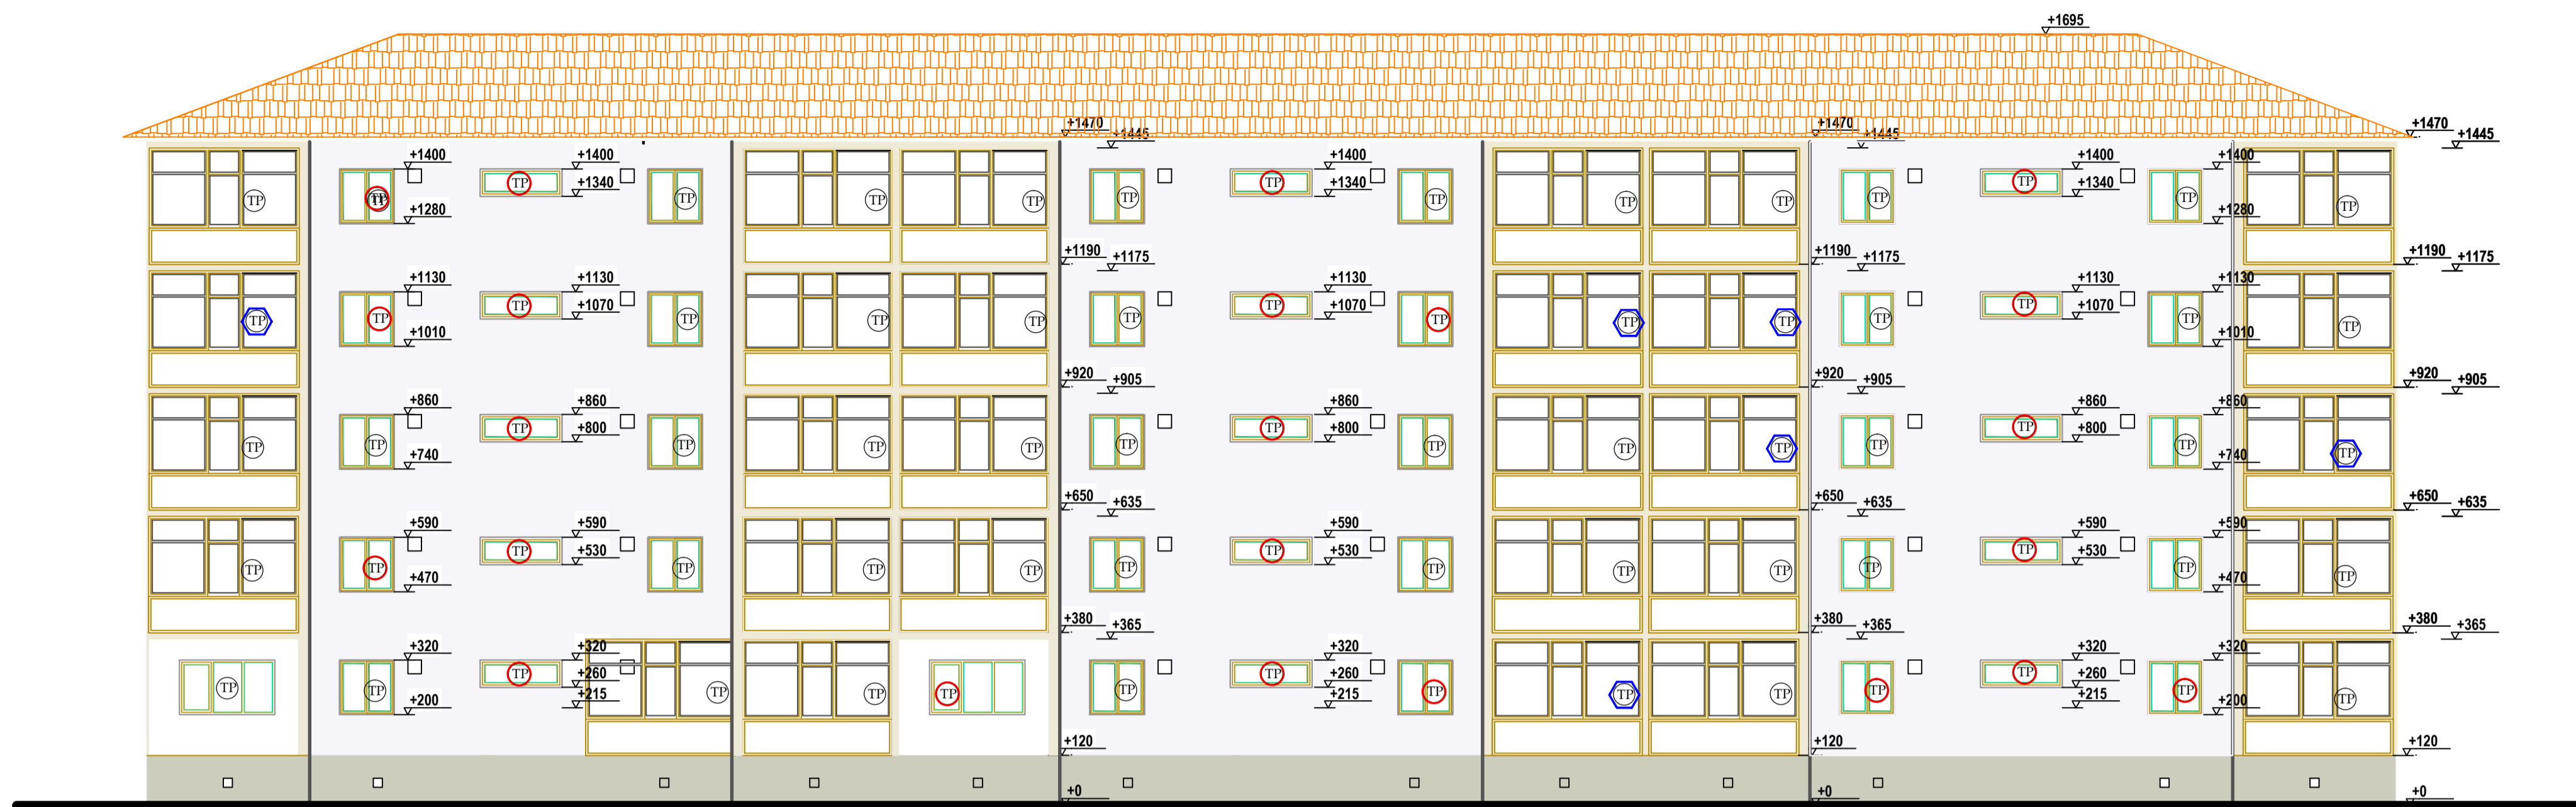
+1695
+1470 +1445
+1470 +1445
+1470 +1445
+1400 +1340 +1280
+1400 +1340
+1400 +1340
+1400 +1340
+1400 +1280
+1190 +1175
+1190 +1175
+1190 +1175
+1130 +1070 +1010
+1130 +1070
+1130 +1070
+1130 +1070
+1130 +1010
+920 +905
+920 +905
+920 +905
+860 +800 +740
+860 +800
+860 +800
+860 +800
+860 +740
+650 +635
+650 +635
+650 +635
+590 +530 +470
+590 +530
+590 +530
+590 +530
+590 +470
+380 +365
+380 +365
+380 +365
+320 +260 +215 +200
+320 +260 +215
+320 +260 +215
+320 +200
+120
+120
+120
+0
+0
+0
TP TP TP TP TP TP TP TP TP TP TP TP TP TP TP TP TP TP TP TP TP TP TP TP TP TP TP TP TP TP TP TP TP TP TP TP TP TP TP TP TP TP TP TP TP TP TP TP TP TP TP TP TP TP TP TP TP TP TP TP TP TP TP TP TP TP TP TP TP TP TP TP TP TP TP